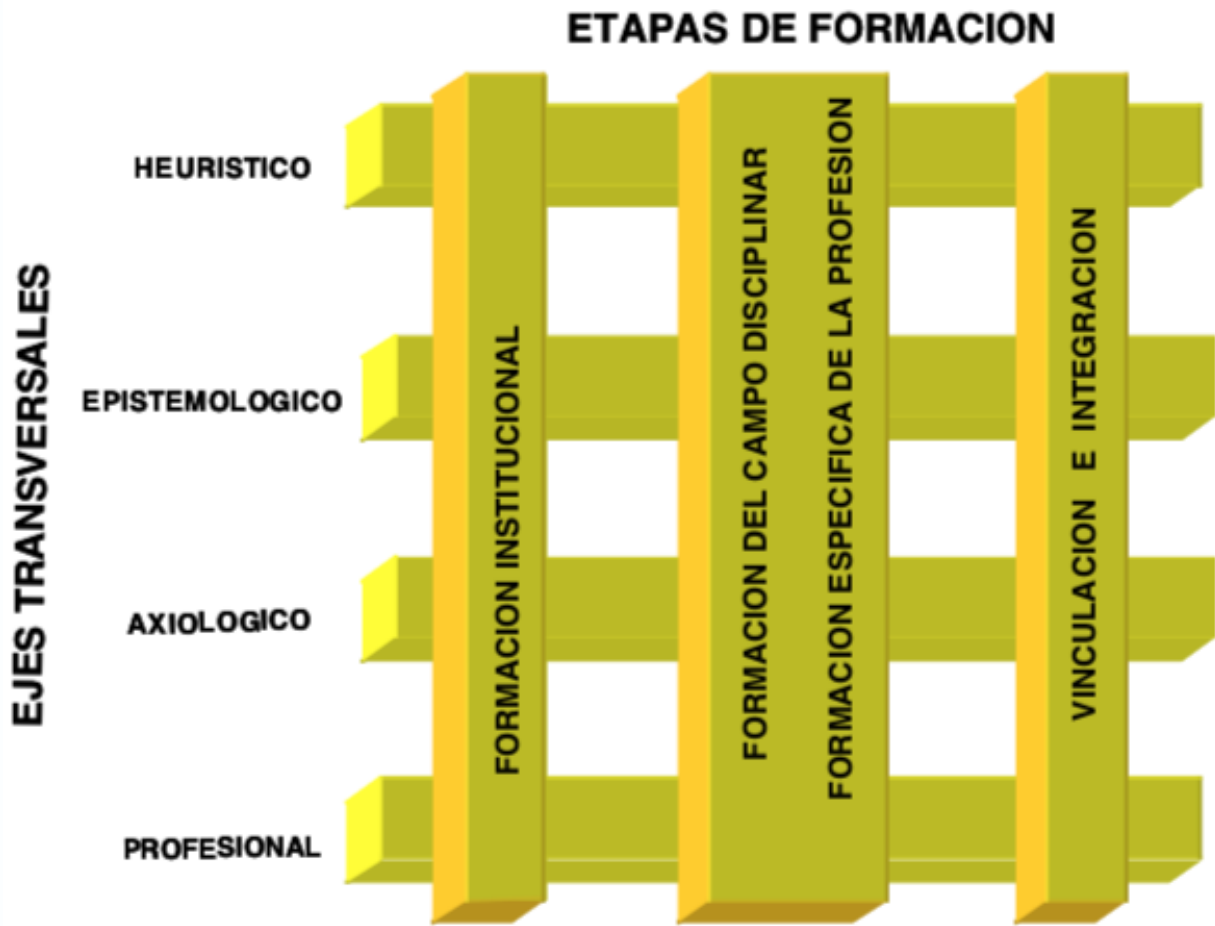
ETAPAS DE FORMACION

EJES TRANSVERSALES

HEURISTICO

EPISTEMOLOGICO

AXIOLOGICO

PROFESIONAL

FORMACION INSTITUCIONAL

FORMACION DEL CAMPO DISCIPLINAR

FORMACION ESPECIFICA DE LA PROFESION

VINCULACION E INTEGRACION